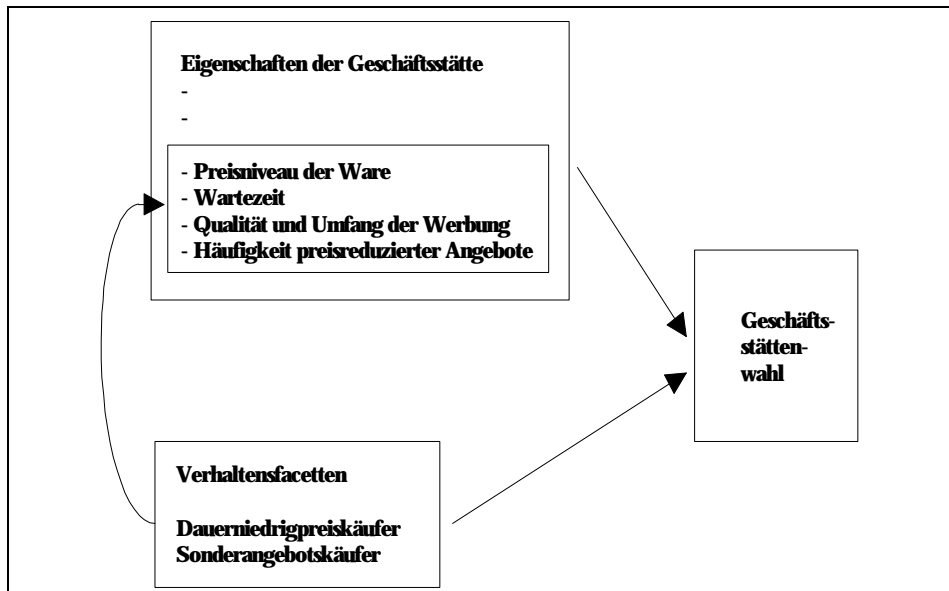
Eigenschaften der Geschäftsstätte
-
-

- Preisniveau der Ware
- Wartezeit
- Qualität und Umfang der Werbung
- Häufigkeit preisreduzierter Angebote

Geschäftsstättenwahl

Verhaltensfacetten

Dauerniedrigpreiskäufer
Sonderangebotskäufer